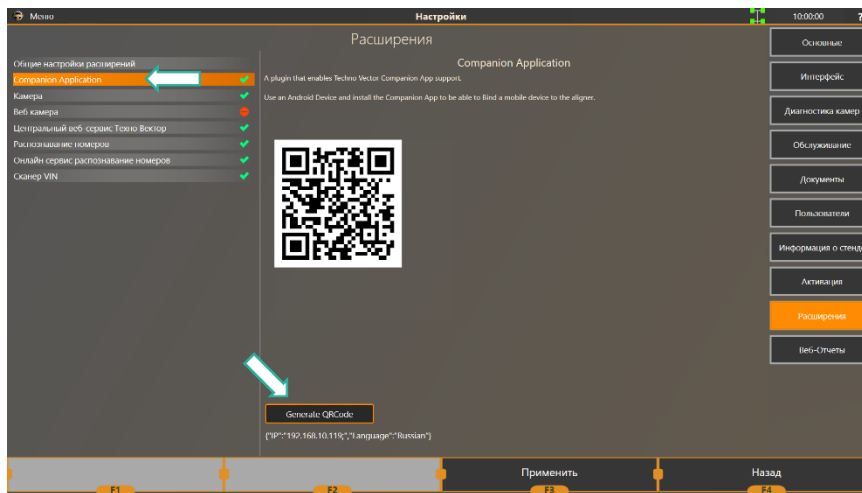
Меню
Настройки
10:00:00
?

Расширения

Общие настройки расширений
Companion Application
Камера
Веб камера
Центральный веб-сервис Техно Вектор
Распознавание номеров
Онлайн сервис распознавание номеров
Сканер VIN

Companion Application

A plugin that enables Techno Vector Companion App support.

Use an Android Device and install the Companion App to be able to Bind a mobile device to the aligner.

Generate QRCode

{"IP":"192.168.10.119;","Language":"Russian"}

Основные
Интерфейс
Диагностика камер
Обслуживание
Документы
Пользователи
Информация о стенде
Активация
Расширения
Веб-Отчеты

F1
F2
Применить
F3
Назад
F4